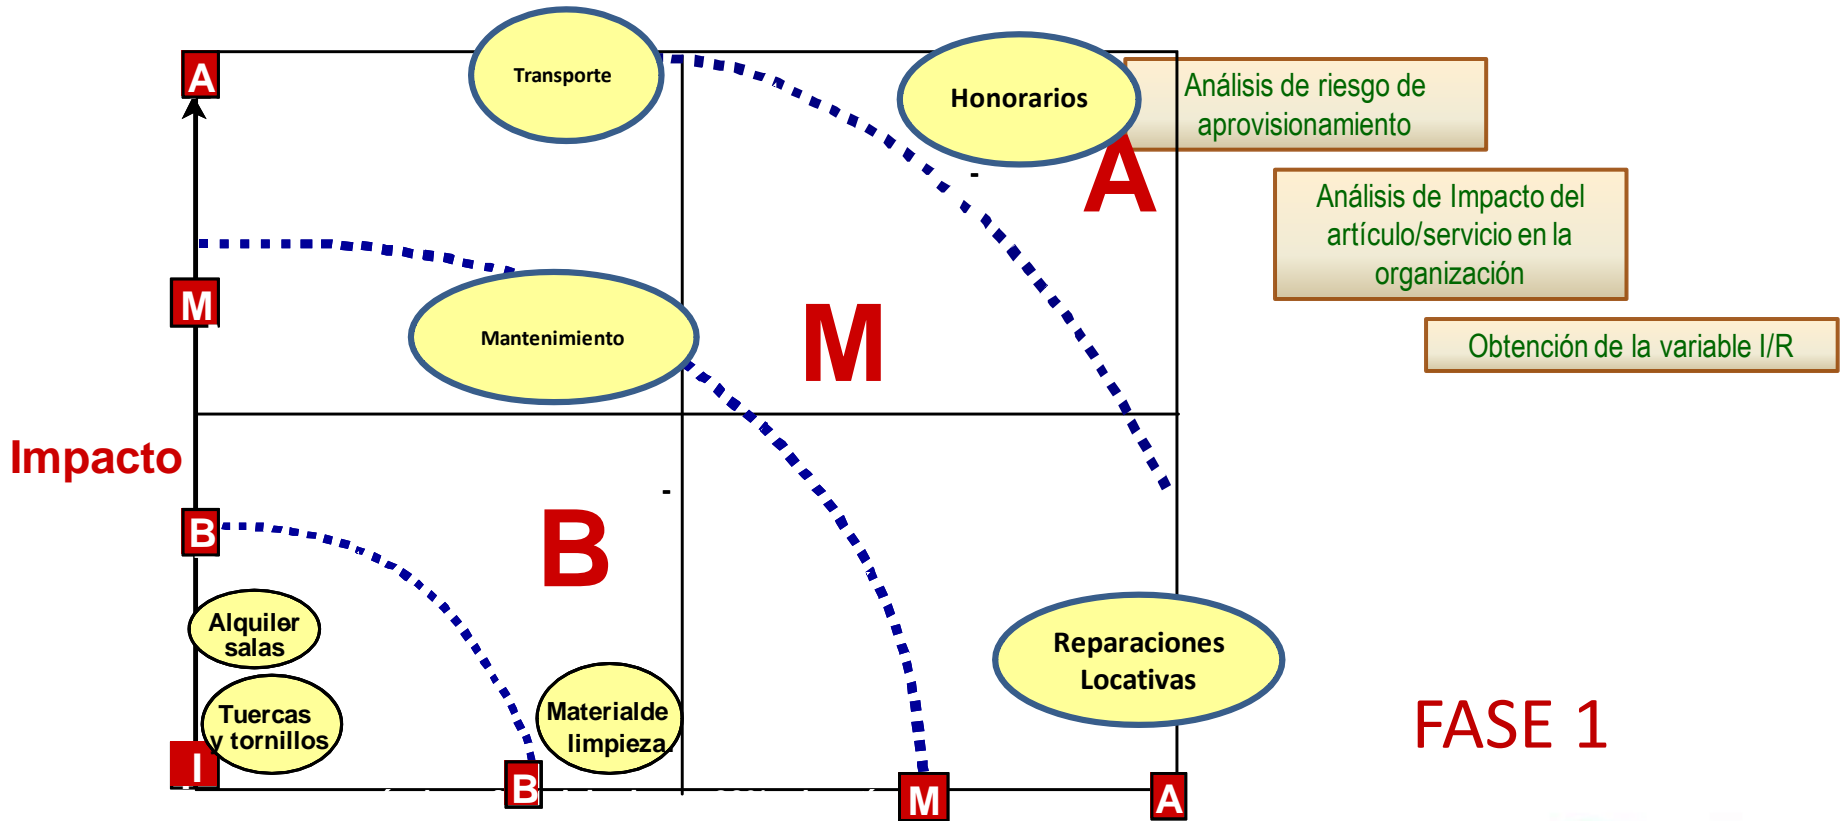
A
Transporte
Honorarios
Análisis de riesgo de aprovisionamiento
A
Análisis de Impacto del artículo/servicio en la organización
M
Mantenimiento
M
Obtención de la variable I/R
Impacto
B
B
Alquiler salas
Tuercas y tornillos
Materialde limpieza
Reparaciones Locativas
FASE 1
I
B
M
A